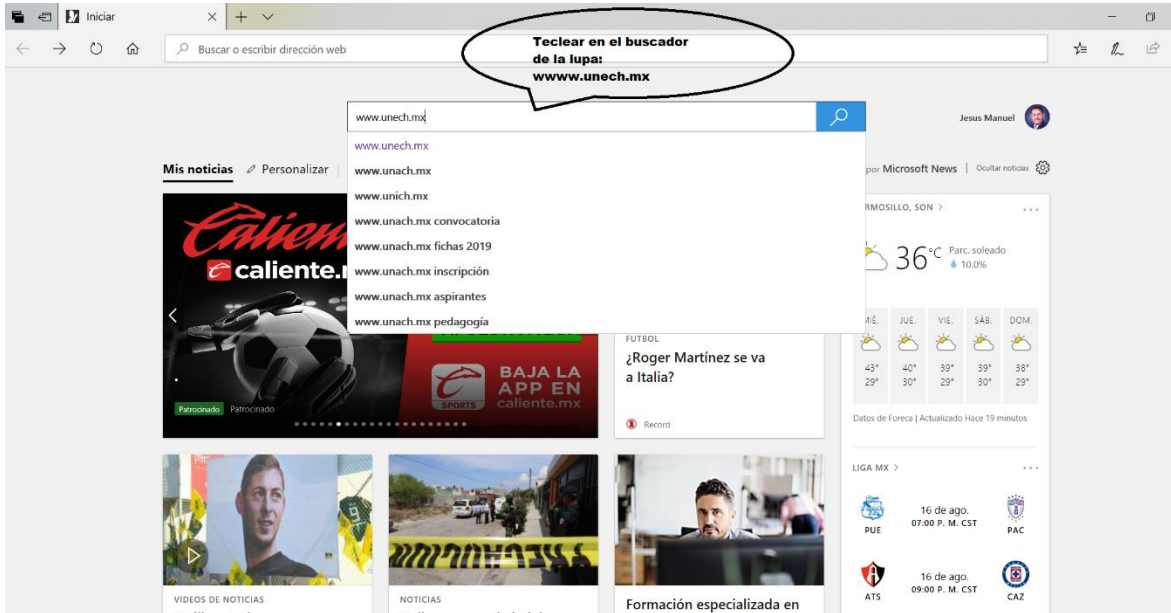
Iniciar

Buscar o escribir dirección web

Teclear en el buscador de la lupa: wwww.unech.mx

www.unech.mx

Jesus Manuel

www.unech.mx
www.unach.mx
www.unich.mx
www.unach.mx convocatoria
www.unach.mx fichas 2019
www.unach.mx inscripción
www.unach.mx aspirantes
www.unach.mx pedagogía

Mis noticias Personalizar

por Microsoft News | Ocultar noticias

Caliente
caliente.m

BAJA LA APP EN caliente.mx

SPORTS

Patrocinado Patrocinado

FUTBOL
¿Roger Martínez se va a Italia?

Record

RMOSILLO, SON >

36 °C Parc. soleado 10.0%

| MIÉ. | JUE. | VIE. | SÁB. | DOM. |
|---|---|---|---|---|
| 43° 29° | 40° 30° | 39° 29° | 39° 30° | 38° 29° |

Datos de Foreca | Actualizado Hace 19 minutos

LIGA MX >

PUE 16 de ago. 07:00 P. M. CST PAC

ATS 16 de ago. 09:00 P. M. CST CAZ

VIDEOS DE NOTICIAS

NOTICIAS

Formación especializada en